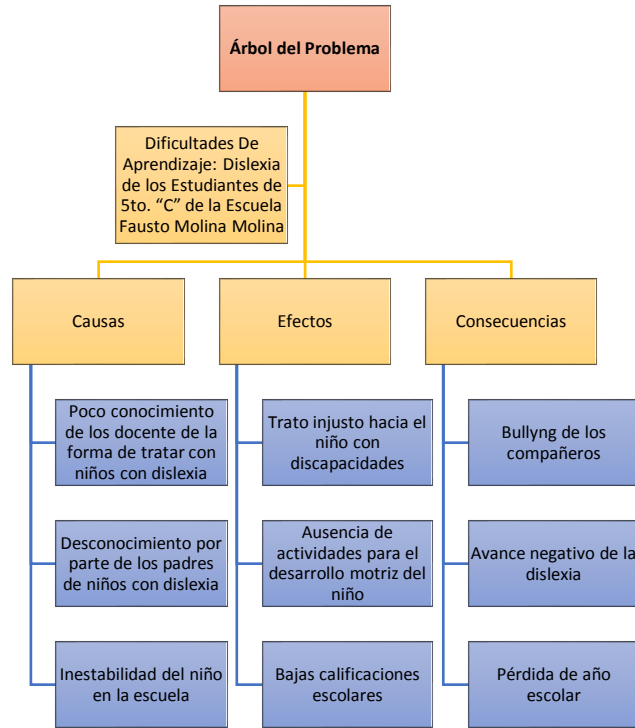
Árbol del Problema

Dificultades De Aprendizaje: Dislexia de los Estudiantes de 5to. "C" de la Escuela Fausto Molina Molina

Causas

Poco conocimiento de los docente de la forma de tratar con niños con dislexia

Desconocimiento por parte de los padres de niños con dislexia

Inestabilidad del niño en la escuela

Efectos

Trato injusto hacia el niño con discapacidades

Ausencia de actividades para el desarrollo motriz del niño

Bajas calificaciones escolares

Consecuencias

Bullyng de los compañeros

Avance negativo de la dislexia

Pérdida de año escolar